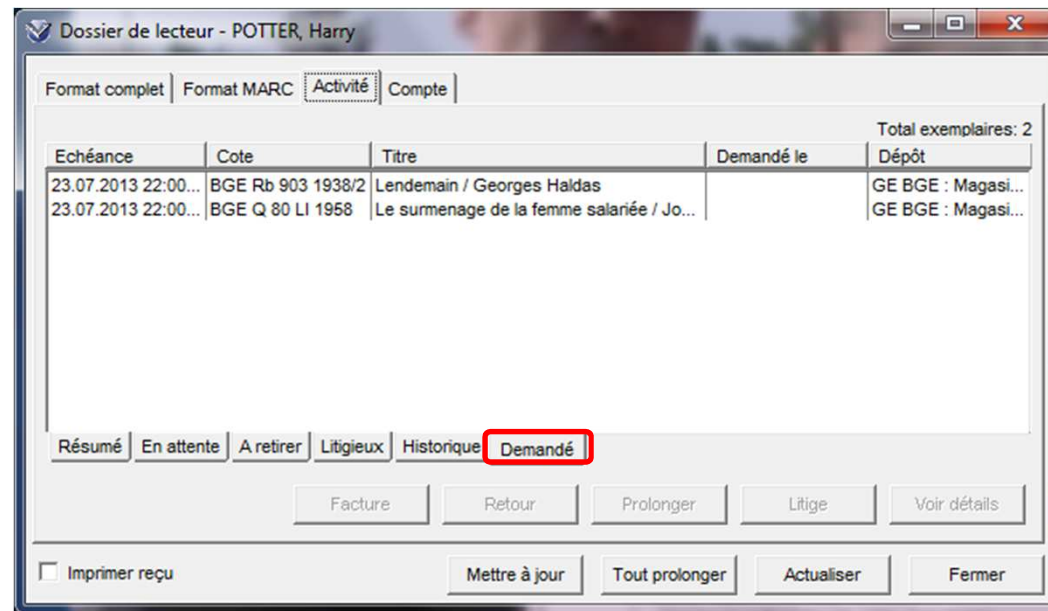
Dossier de lecteur - POTTER, Harry

Format complet | Format MARC | Activité | Compte

Total exemplaires: 2

| Echéance | Cote | Titre | Demandé le | Dépôt |
|---|---|---|---|---|
| 23.07.2013 22:00... | BGE Rb 903 1938/2 | Lendemain / Georges Haldas | | GE BGE : Magasi... |
| 23.07.2013 22:00... | BGE Q 80 LI 1958 | Le surmenage de la femme salariée / Jo... | | GE BGE : Magasi... |

Résumé | En attente | A retirer | Litigieux | Historique | Demandé

Facture | Retour | Prolonger | Litige | Voir détails

Imprimer reçu

Mettre à jour | Tout prolonger | Actualiser | Fermer